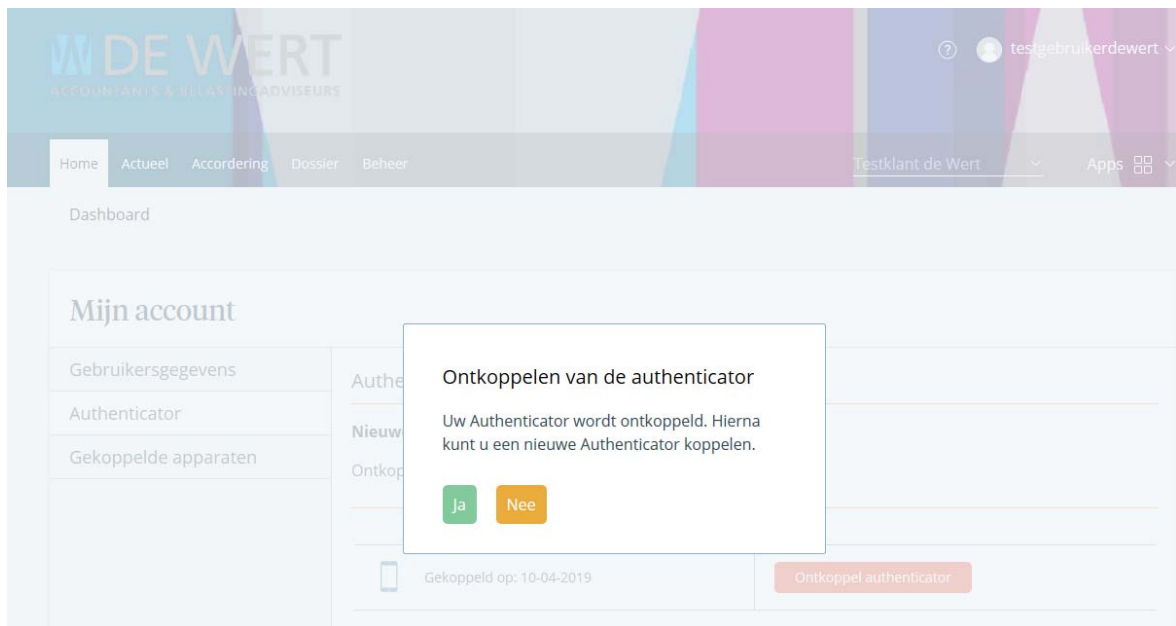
DE WERT
ACCOUNTANTS & BELASTINGADVISEURS

testgebruikerdewert

Home Actueel Accordering Dossier Beheer

Testklant de Wert

Apps

Dashboard

Mijn account

Gebruikersgegevens
Authenticator
Gekoppelde apparaten

Authe

Nieuw

Ontkop

Ontkoppelen van de authenticator

Uw Authenticator wordt ontkoppeld. Hierna kunt u een nieuwe Authenticator koppelen.

Ja Nee

Gekoppeld op: 10-04-2019

Ontkoppel authenticator